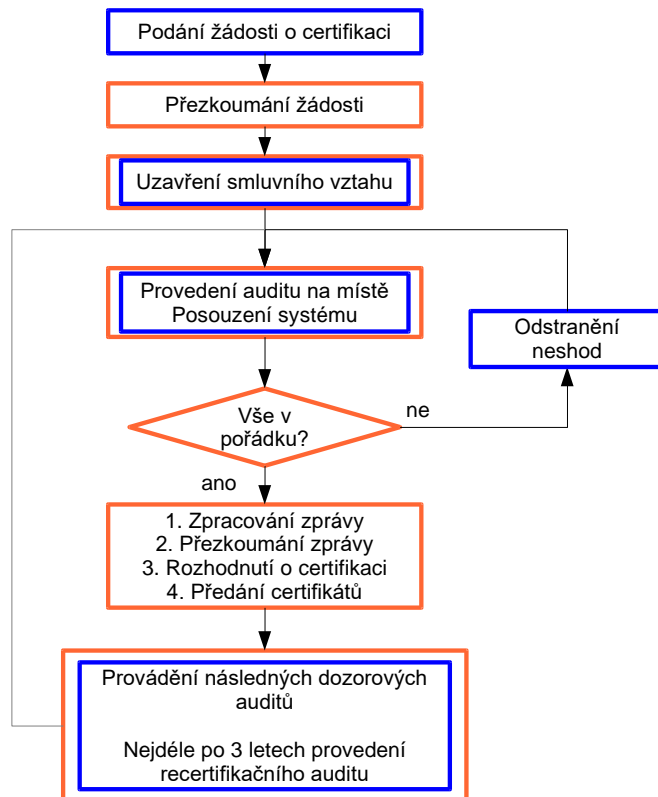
Podání žádosti o certifikaci

Přezkoumání žádosti

Uzavření smluvního vztahu

Provedení auditu na místě
Posouzení systému

Odstranění neshod

Vše v pořádku?

ne

ano

1. Zpracování zprávy
2. Přezkoumání zprávy
3. Rozhodnutí o certifikaci
4. Předání certifikátů

Provádění následných dozorových auditů

Nejdéle po 3 letech provedení recertifikačního auditu